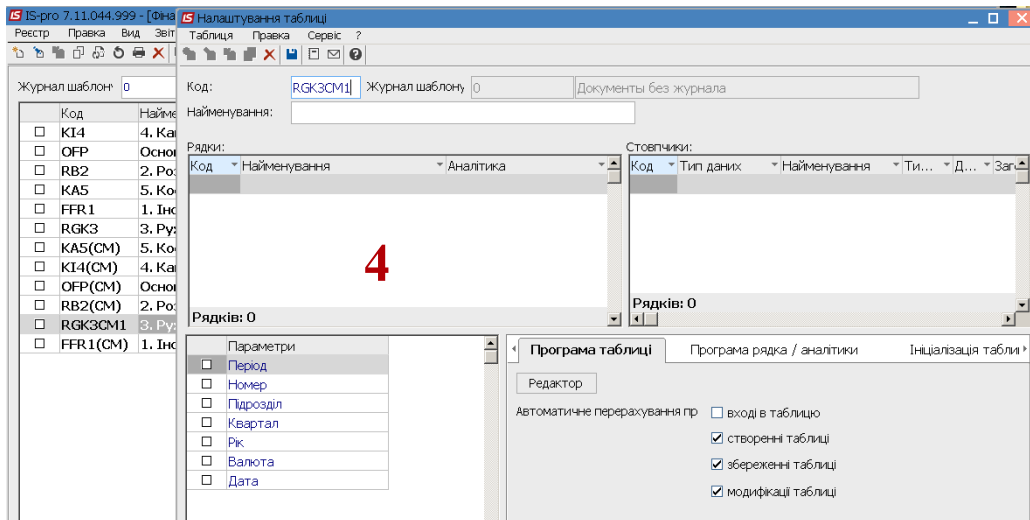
IS-pro 7.11.044.999 - [Фіна
Реєстр Правка Вид Звіт

Журнал шаблон 0

| | Код | Наймє |
|---|---|---|
| ☐ | KI4 | 4. Ка |
| ☐ | OFP | Осно |
| ☐ | RB2 | 2. Ро |
| ☐ | KA5 | 5. Ко |
| ☐ | FFR1 | 1. Іно |
| ☐ | RGK3 | 3. Ру |
| ☐ | KA5(CM) | 5. Ко |
| ☐ | KI4(CM) | 4. Ка |
| ☐ | OFP(CM) | Осно |
| ☐ | RB2(CM) | 2. Ро |
| ☐ | RGK3CM1 | 3. Ру |
| ☐ | FFR1(CM) | 1. Іно |

Налаштування таблиці
Таблиця Правка Сервіс ?

Код: RGK3CM1 Журнал шаблону 0 Документы без журнала
Найменування:

Рядки:
| Код | Найменування | Аналітика |
|---|---|---|

4

Рядків: 0

Стовпчики:
| Код | Тип даних | Найменування | Ти... | Д... | Заг |
|---|---|---|---|---|---|

Рядків: 0

| | Параметри |
|---|---|
| ☐ | Період |
| ☐ | Номер |
| ☐ | Підрозділ |
| ☐ | Квартал |
| ☐ | Рік |
| ☐ | Валюта |
| ☐ | Дата |

Програма таблиці | Програма рядка / аналітики | Ініціалізація табли

Редактор

Автоматичне перерахування пр
☐ вході в таблицю
☑ створенні таблиці
☑ збереженні таблиці
☑ модифікації таблиці